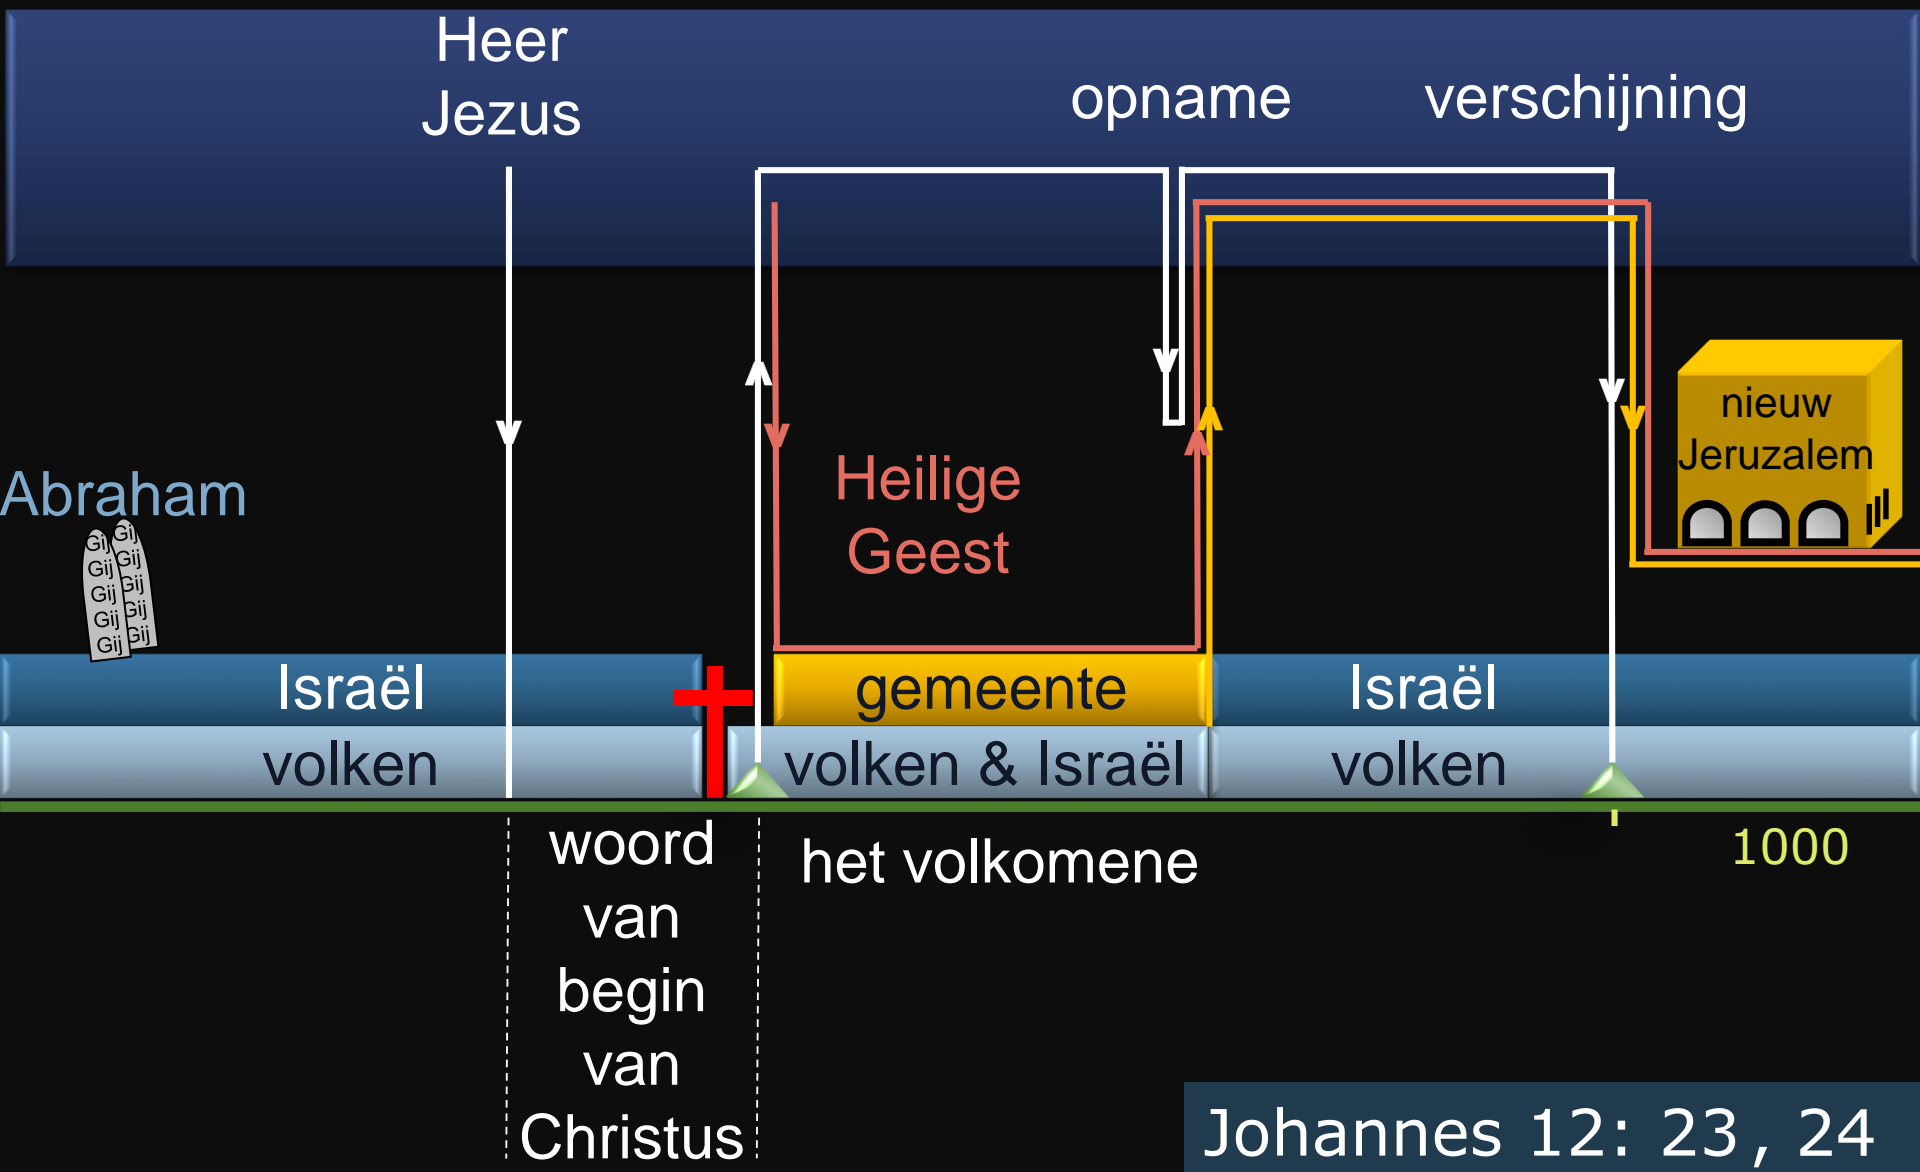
Heer Jezus

opname

verschijning

Abraham

Gij Gij Gij Gij Gij
Gij Gij Gij Gij Gij

Heilige Geest

nieuw Jeruzalem

Israël

gemeente

Israël

volken

volken & Israël

volken

woord van begin van Christus

het volkomene

1000

Johannes 12: 23, 24